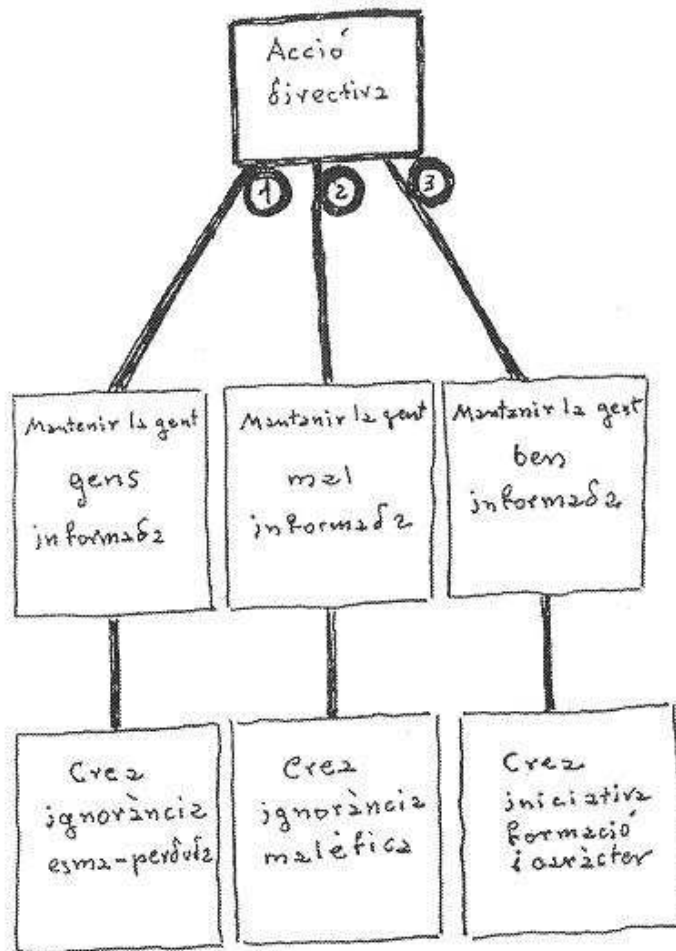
Acció directiva

1

2

3

Mantenir la gent gens informada

Mantenir la gent mal informada

Mantenir la gent ben informada

Crea ignorància esma-perduda

Crea ignorància malèfica

Crea iniciativa formació i caràcter